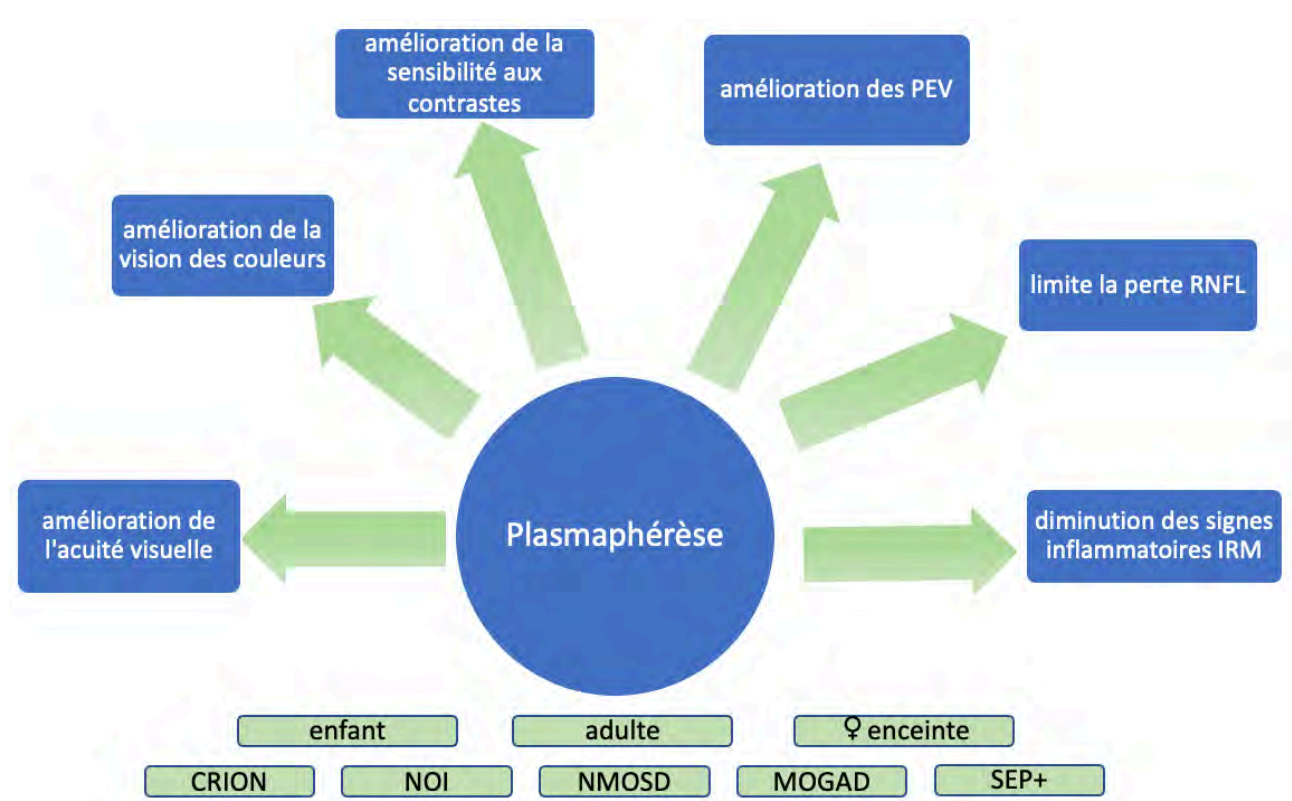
amélioration de la sensibilité aux contrastes

amélioration des PEV

amélioration de la vision des couleurs

limite la perte RNFL

amélioration de l'acuité visuelle

Plasmaphérèse

diminution des signes inflammatoires IRM

enfant

adulte

♀ enceinte

CRION

NOI

NMOSD

MOGAD

SEP+